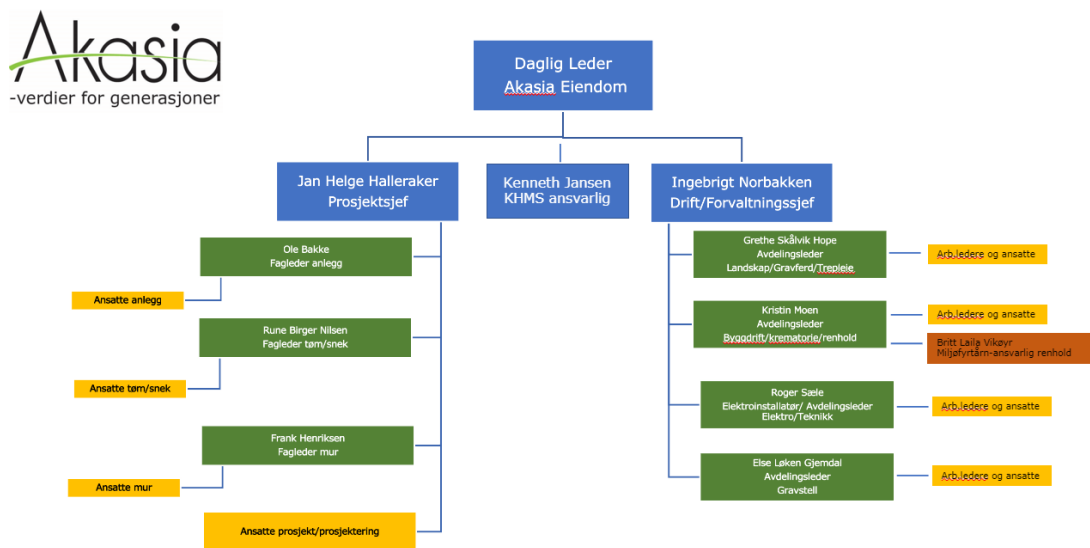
Akasia
-verdier for generasjoner

Daglig Leder
Akasia Eiendom

Jan Helge Halleraker
Prosjektsjef

Kenneth Jansen
KHMS ansvarlig

Ingebrigt Norbakken
Drift/Forvaltningssjef

Ole Bakke
Fagleder anlegg

Ansatte anlegg

Rune Birger Nilsen
Fagleder tøm/snek

Ansatte tøm/snek

Frank Henriksen
Fagleder mur

Ansatte mur

Ansatte prosjekt/prosjektering

Grethe Skålvik Hope
Avdelingsleder
Landskap/Gravferd/Trepleie

Arb.ledere og ansatte

Kristin Moen
Avdelingsleder
Byggdrift/krematorie/renhold

Arb.ledere og ansatte

Britt Laila Vikøyr
Miljøfyrtårn-ansvarlig renhold

Roger Sæle
Elektroinstallatør/ Avdelingsleder
Elektro/Teknikk

Arb.ledere og ansatte

Else Løken Gjemdal
Avdelingsleder
Gravstell

Arb.ledere og ansatte